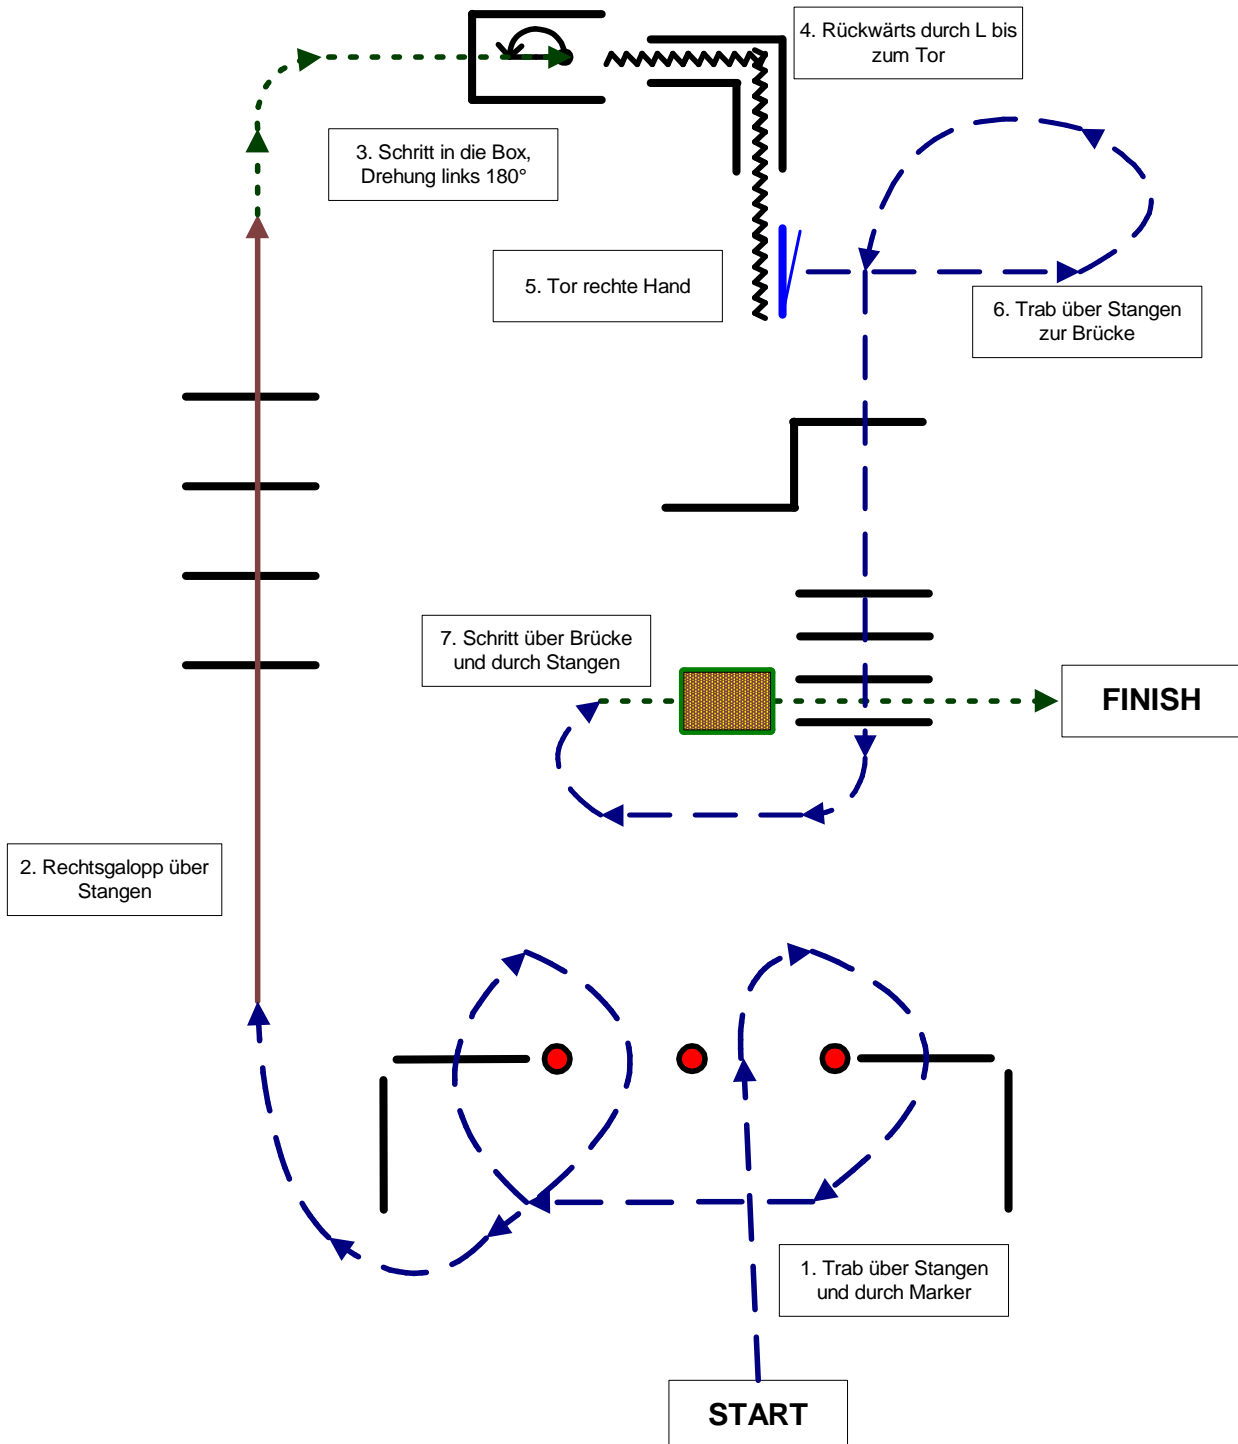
4. Rückwärts durch L bis zum Tor

3. Schritt in die Box, Drehung links 180°

5. Tor rechte Hand

6. Trab über Stangen zur Brücke

7. Schritt über Brücke und durch Stangen

FINISH

2. Rechtsgalopp über Stangen

1. Trab über Stangen und durch Marker

START